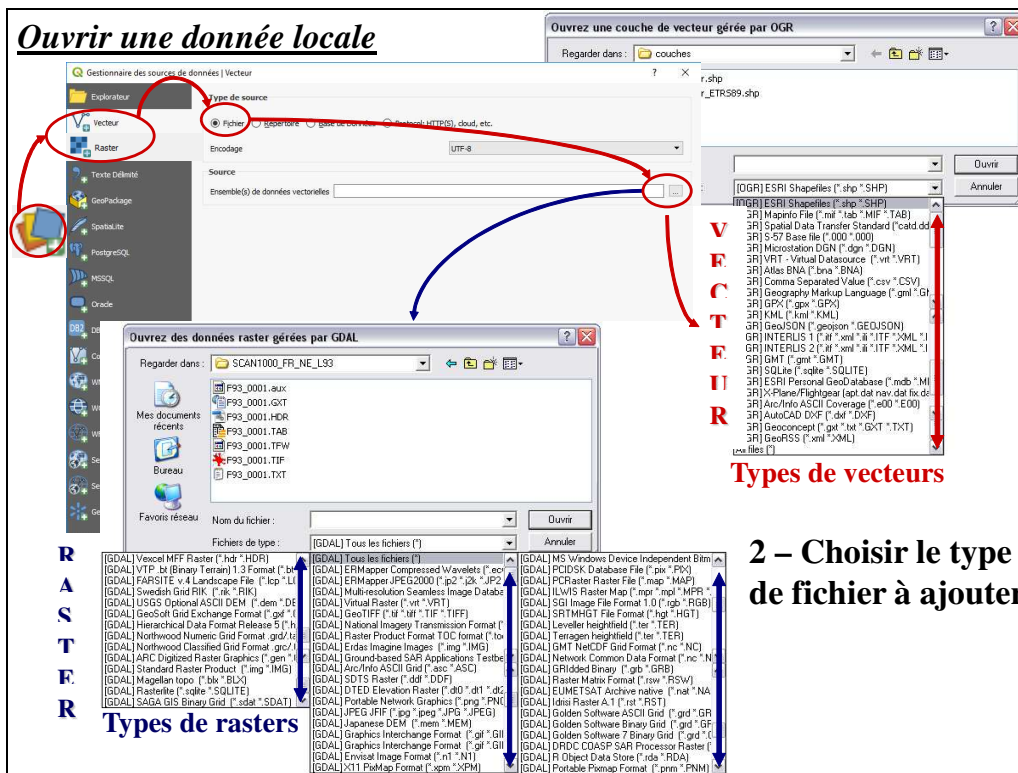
Ouvrir une donnée locale

Gestionnaire des sources de données | Vecteur

Explorateur
Vecteur
Raster
Texte Délimité
GeoPackage
SpatiaLite
PostgreSQL
MSSQL
Oracle

Type de source
Fichier Répertoire Base de données Protocol: HTTP(S), cloud, etc.
Encodage UTF-8
Source
Ensemble(s) de données vectorielles ...

Ouvrez une couche de vecteur gérée par OGR
Regarder dans : couches
r.shp
r_ETRS89.shp
Ouvrir
Annuler
[OGR] ESRI Shapefiles (*.shp *.SHP)
[OGR] ESRI Shapefiles (*.shp *.SHP)
[OGR] MapInfo File (*.mif *.tab *.MIF *.TAB)
[OGR] Spatial Data Transfer Standard (*catd.dd
[OGR] S-57 Base file (*.000 *.000)
[OGR] Microstation DGN (*.dgn *.DGN)
[OGR] VRT - Virtual Datasource (*.vrt *.VRT)
[OGR] Atlas BNA (*.bna *.BNA)
[OGR] Comma Separated Value (*.csv *.CSV)
[OGR] Geography Markup Language (*.gml *.GML
[OGR] GPX (*.gpx *.GPX)
[OGR] KML (*.kml *.KML)
[OGR] GeoJSON (*.geojson *.GEOJSON)
[OGR] INTERLIS 1 (*.itf *.xml *.ili *.ITF *.XML *.I
[OGR] INTERLIS 2 (*.itf *.xml *.ili *.ITF *.XML *.I
[OGR] GMT (*.gmt *.GMT)
[OGR] SQLite (*.sqlite *.SQLITE)
[OGR] ESRI Personal GeoDatabase (*.mdb *.MI
[OGR] X-Plane/Flightgear (apt.dat nav.dat fix.da
[OGR] Arc/Info ASCII Coverage (*.e00 *.E00)
[OGR] AutoCAD DXF (*.dxf *.DXF)
[OGR] Geoconcept (*.gxt *.txt *.GXT *.TXT)
[OGR] GeoRSS (*.xml *.XML)
les files (*)

V E C T E U R

Types de vecteurs

Ouvrez des données raster gérées par GDAL
Regarder dans : SCAN1000_FR_NE_L93
Mes documents récents
Bureau
Favoris réseau
F93_0001.aux
F93_0001.GXT
F93_0001.HDR
F93_0001.TAB
F93_0001.TFW
F93_0001.TIF
F93_0001.TXT
Nom du fichier :
Fichiers de type :
[GDAL] Tous les fichiers (*)
Ouvrir
Annuler

R A S T E R

[GDAL] Vexcel MFF Raster (*.hdr *.HDR)
[GDAL] VTP .bt (Binary Terrain) 1.3 Format (*.bt
[GDAL] FARSITE v.4 Landscape File (*.lcp *.LC
[GDAL] Swedish Grid RIK (*.rik *.RIK)
[GDAL] USGS Optional ASCII DEM (*.dem *.DE
[GDAL] GeoSoft Grid Exchange Format (*.gxf *.
[GDAL] Hierarchical Data Format Release 5 (*.h
[GDAL] Northwood Numeric Grid Format .grd/.ta
[GDAL] Northwood Classified Grid Format .grc/.
[GDAL] ARC Digitized Raster Graphics (*.gen *.
[GDAL] Standard Raster Product (*.img *.IMG)
[GDAL] Magellan topo (*.blx *.BLX)
[GDAL] Rasterlite (*.sqlite *.SQLITE)
[GDAL] SAGA GIS Binary Grid (*.sdat *.SDAT)

[GDAL] Tous les fichiers (*)
[GDAL] ERMapper Compressed Wavelets (*.ecw
[GDAL] ERMapper JPEG2000 (*.jp2 *.j2k *.JP2
[GDAL] Multi-resolution Seamless Image Databa
[GDAL] Virtual Raster (*.vrt *.VRT)
[GDAL] GeoTIFF (*.tif *.tiff *.TIF *.TIFF)
[GDAL] National Imagery Transmission Format (
[GDAL] Raster Product Format TOC format (*.to
[GDAL] Erdas Imagine Images (*.img *.IMG)
[GDAL] Ground-based SAR Applications Testbe
[GDAL] Arc/Info ASCII Grid (*.asc *.ASC)
[GDAL] SDTS Raster (*.ddf *.DDF)
[GDAL] DTED Elevation Raster (*.dt0 *.dt1 *.dt2
[GDAL] Portable Network Graphics (*.png *.PNG
[GDAL] JPEG JFIF (*.jpg *.jpeg *.JPG *.JPEG)
[GDAL] Japanese DEM (*.mem *.MEM)
[GDAL] Graphics Interchange Format (*.gif *.GIF
[GDAL] Graphics Interchange Format (*.gif *.GIF
[GDAL] Envisat Image Format (*.n1 *.N1)
[GDAL] X11 PixMap Format (*.xpm *.XPM)

[GDAL] MS Windows Device Independent Bitm
[GDAL] PCIDSK Database File (*.pix *.PIX)
[GDAL] PCRaster Raster File (*.map *.MAP)
[GDAL] ILWIS Raster Map (*.mpr *.mpl *.MPR *.
[GDAL] SGI Image File Format 1.0 (*.rgb *.RGB)
[GDAL] SRTMHGT File Format (*.hgt *.HGT)
[GDAL] Leveller heightfield (*.ter *.TER)
[GDAL] Terragen heightfield (*.ter *.TER)
[GDAL] GMT NetCDF Grid Format (*.nc *.NC)
[GDAL] Network Common Data Format (*.nc *.N
[GDAL] GRIdded Binary (*.grb *.GRB)
[GDAL] Raster Matrix Format (*.rsw *.RSW)
[GDAL] EUMETSAT Archive native (*.nat *.NA
[GDAL] Idrisi Raster A.1 (*.rst *.RST)
[GDAL] Golden Software ASCII Grid (*.grd *.GR
[GDAL] Golden Software Binary Grid (*.grd *.GR
[GDAL] Golden Software 7 Binary Grid (*.grd *.
[GDAL] DRDC COASP SAR Processor Raster (
[GDAL] R Object Data Store (*.rda *.RDA)
[GDAL] Portable Pixmap Format (*.pnm *.PNM)

Types de rasters

2 – Choisir le type de fichier à ajouter